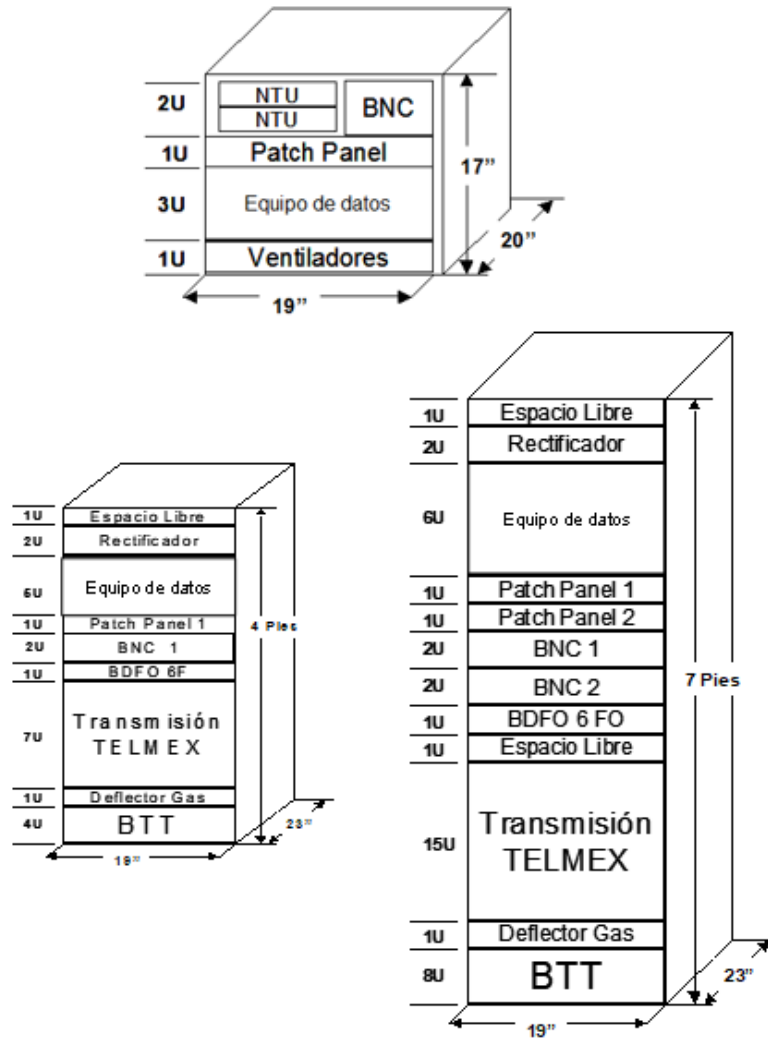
2U
NTU
NTU
BNC
1U
Patch Panel
3U
Equipo de datos
1U
Ventiladores
17"
20"
19"

1U Espacio Libre
2U Rectificador
6U Equipo de datos
1U Patch Panel 1
2U BNC 1
1U BDFO 6F
7U Transmisión TELMEX
1U Deflector Gas
4U BTT
4 Pies
23"
19"

1U Espacio Libre
2U Rectificador
6U Equipo de datos
1U Patch Panel 1
1U Patch Panel 2
2U BNC 1
2U BNC 2
1U BDFO 6 FO
1U Espacio Libre
15U Transmisión TELMEX
1U Deflector Gas
8U BTT
7 Pies
23"
19"